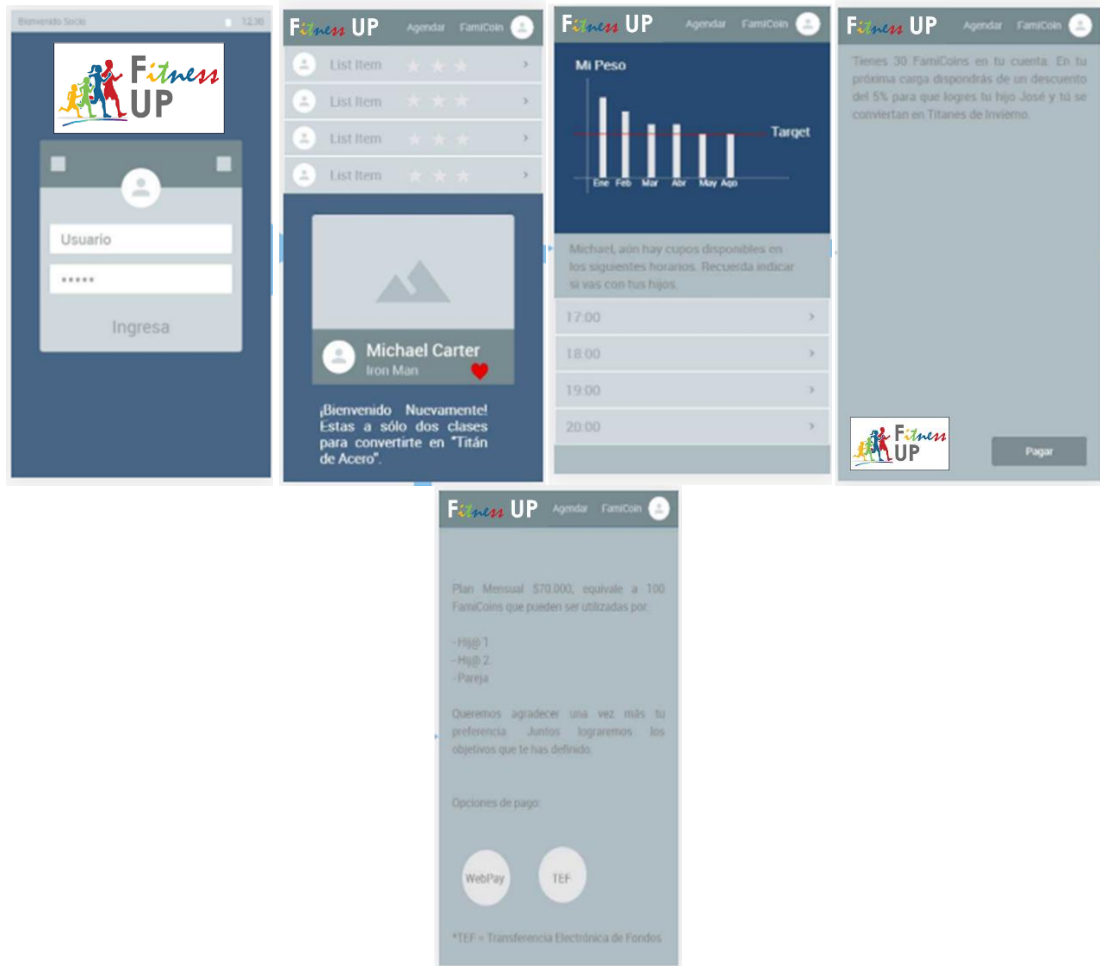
Bienvenido Socio 12:30

Fitness UP

Usuario

•••••

Ingresa

Fitness UP Agendar FamiCoin

List Item

List Item

List Item

List Item

Michael Carter

Iron Man

¡Bienvenido Nuevamente! Estas a sólo dos clases para convertirte en "Titán de Acero".

Fitness UP Agendar FamiCoin

Mi Peso

Target

Ene Feb Mar Abr May Ago

Michael, aún hay cupos disponibles en los siguientes horarios. Recuerda indicar si vas con tus hijos.

17:00

18:00

19:00

20:00

Fitness UP Agendar FamiCoin

Tienes 30 FamiCoins en tu cuenta. En tu próxima carga dispondrás de un descuento del 5% para que logres tu hijo José y tú se conviertan en Titanes de Invierno.

Fitness UP

Pagar

Fitness UP Agendar FamiCoin

Plan Mensual $70.000, equivale a 100 FamiCoins que pueden ser utilizadas por:

- Hij@ 1
- Hij@ 2
- Pareja

Queremos agradecer una vez más tu preferencia. Juntos lograremos los objetivos que te has definido.

Opciones de pago:

WebPay

TEF

*TEF = Transferencia Electrónica de Fondos